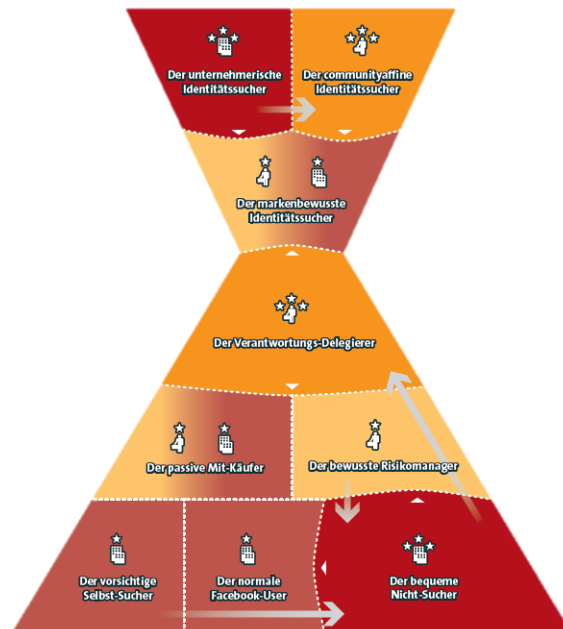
Der unternehmerische Identitätssucher

Der communityaffine Identitätssucher

Der markenbewusste Identitätssucher

Der Verantwortungs-Delegierer

Der passive Mit-Käufer

Der bewusste Risikomanager

Der vorsichtige Selbst-Sucher

Der normale Facebook-User

Der bequeme Nicht-Sucher